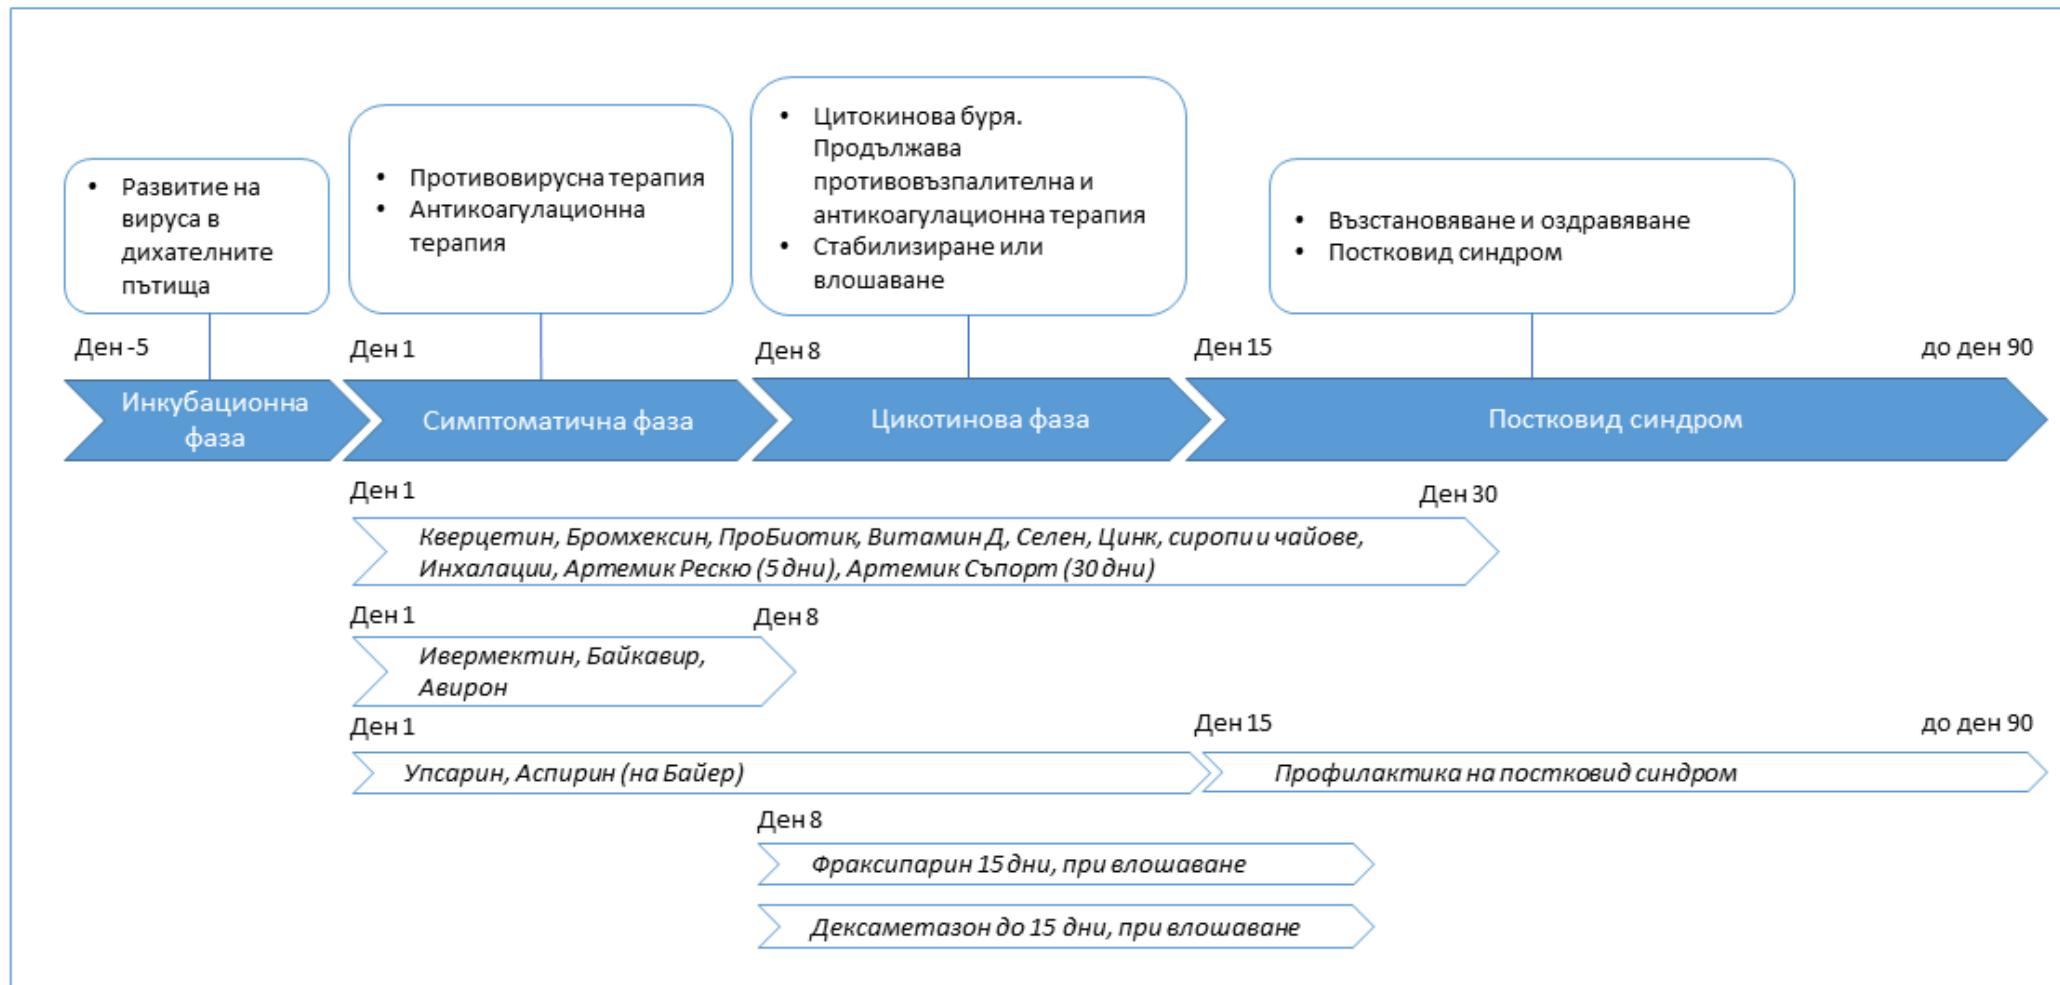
• Развитие на вируса в дихателните пътища

• Противовирусна терапия
• Антикоагулационна терапия

• Цитокинова буря. Продължава противовъзпалителна и антикоагулационна терапия
• Стабилизиране или влошаване

• Възстановяване и оздравяване
• Постковид синдром

Ден -5
Ден 1
Ден 8
Ден 15
до ден 90

Инкубационна фаза
Симптоматична фаза
Цикотинова фаза
Постковид синдром

Ден 1
Ден 30
*Кверцетин, Бромхексин, ПроБиотик, Витамин Д, Селен, Цинк, сиропи и чайове, Инхалации, Артемик Рескю (5 дни), Артемик Съпорт (30 дни)*

Ден 1
Ден 8
*Ивермектин, Байкавир, Авирон*

Ден 1
Ден 15
до ден 90
*Упсарин, Аспирин (на Байер)*
*Профилактика на постковид синдром*

Ден 8
*Фраксипарин 15 дни, при влошаване*
*Дексаметазон до 15 дни, при влошаване*